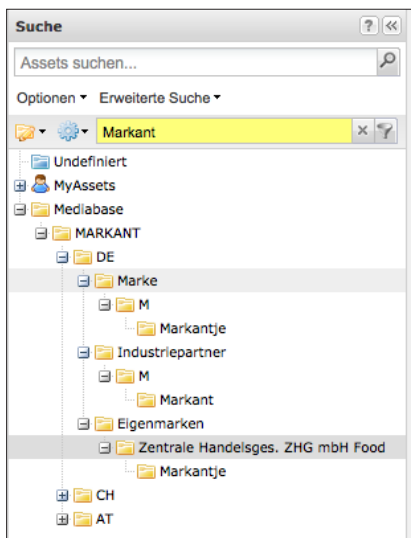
Suche

?

«

Assets suchen...

Optionen ▾ Erweiterte Suche ▾

Markant

Undefiniert
MyAssets
Mediabase
MARKANT
DE
Marke
M
Markantje
Industriepartner
M
Markant
Eigenmarken
Zentrale Handelsges. ZHG mbH Food
Markantje
CH
AT